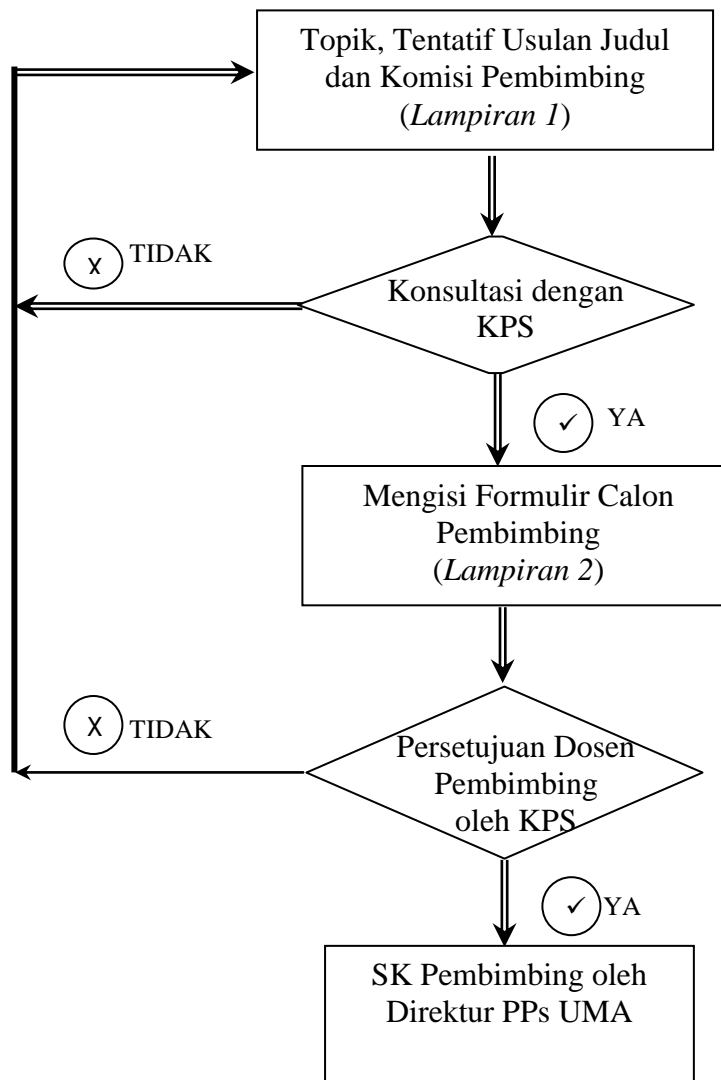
Topik, Tentatif Usulan Judul dan Komisi Pembimbing (*Lampiran 1*)

x TIDAK

Konsultasi dengan KPS

✓ YA

Mengisi Formulir Calon Pembimbing (*Lampiran 2*)

X TIDAK

Persetujuan Dosen Pembimbing oleh KPS

✓ YA

SK Pembimbing oleh Direktur PPs UMA